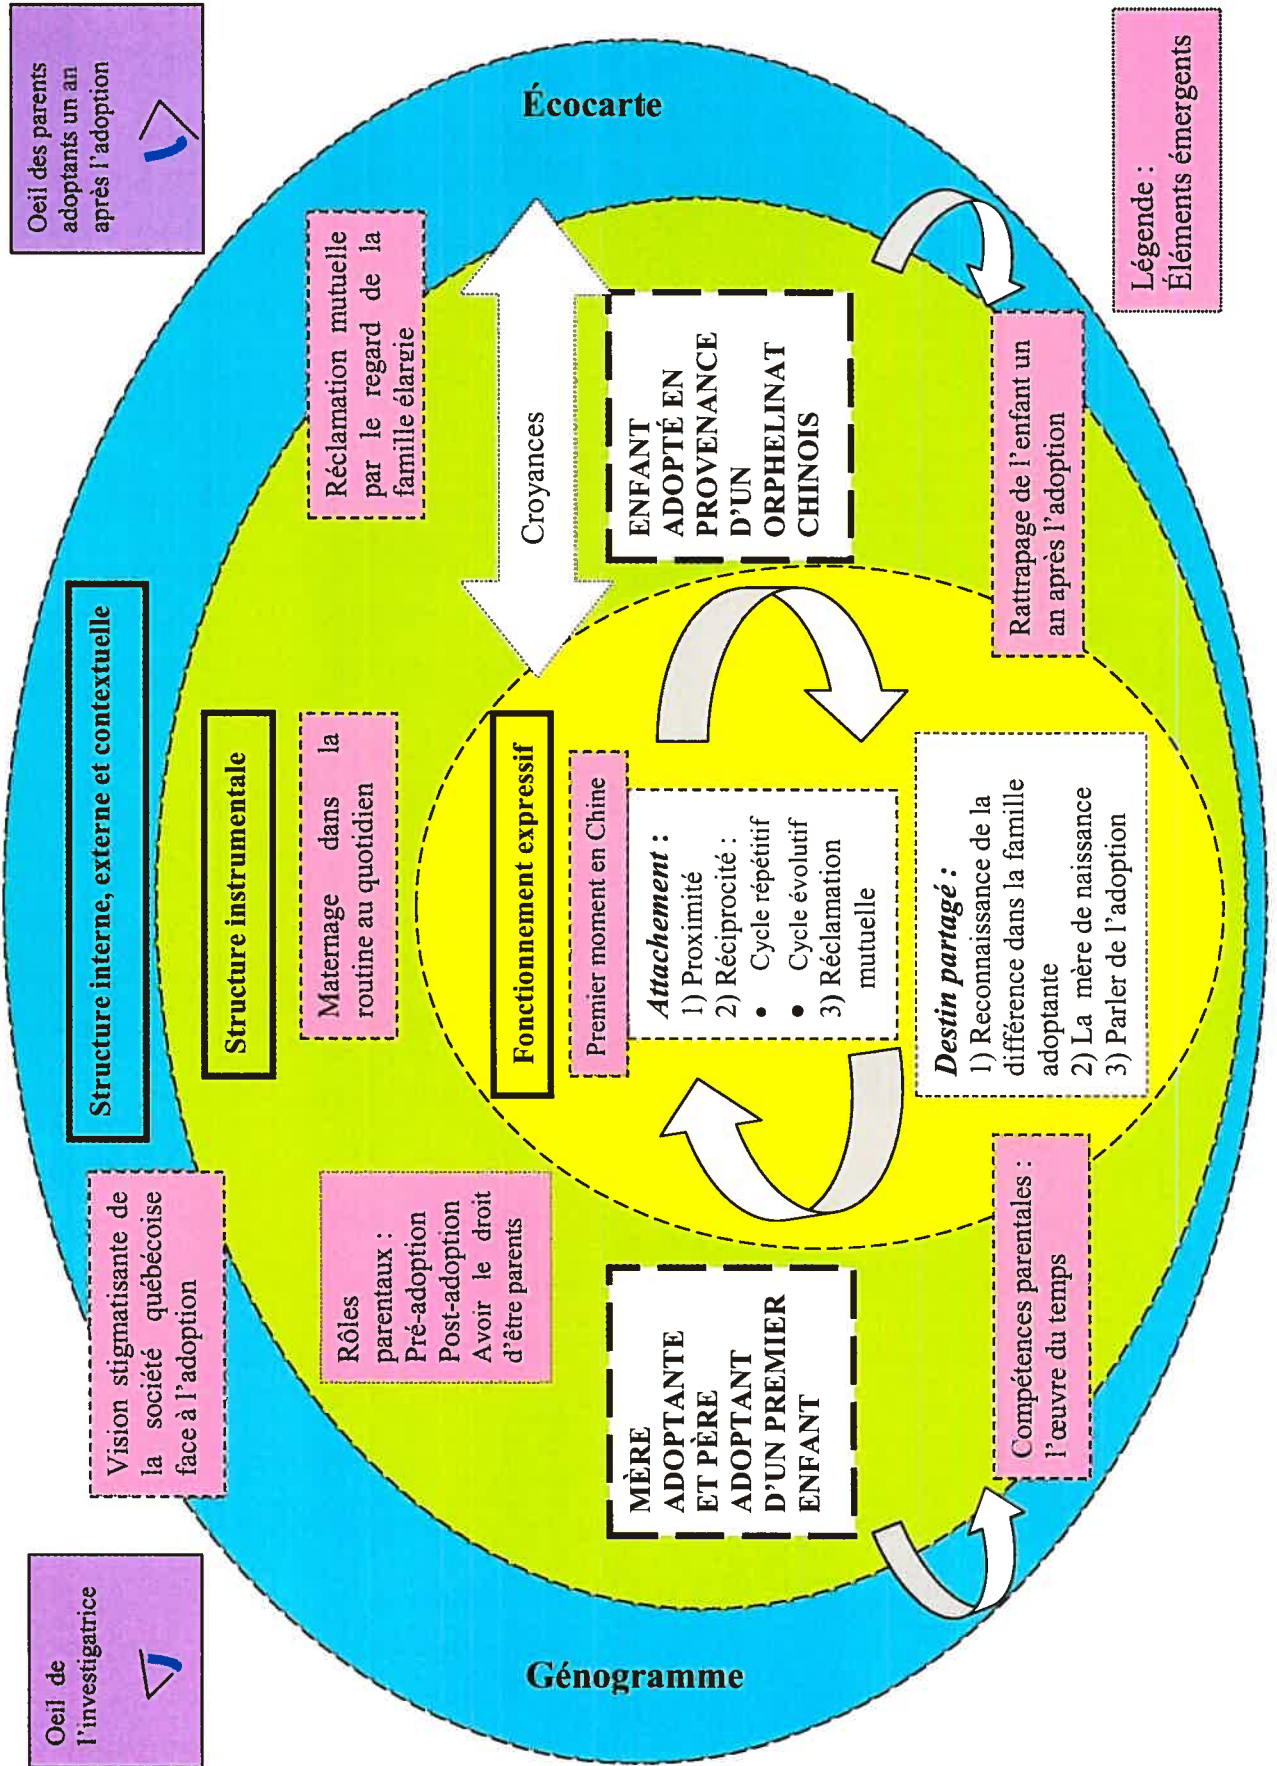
Oeil des parents adoptants un an après l'adoption

Écocarte

Légende : Éléments émergents

Réclamation mutuelle par le regard de la famille élargie

Croyances

ENFANT ADOPTÉ EN PROVENANCE D'UN ORPHELINAT CHINOIS

Rattrapage de l'enfant un an après l'adoption

Structure interne, externe et contextuelle

Structure instrumentale

Maternage dans la routine au quotidien

Fonctionnement expressif

Premier moment en Chine

Attachement :
1) Proximité
2) Réciprocité :
• Cycle répétitif
• Cycle évolutif
3) Réclamation mutuelle

Destin partagé :
1) Reconnaissance de la différence dans la famille adoptante
2) La mère de naissance
3) Parler de l'adoption

Vision stigmatisante de la société québécoise face à l'adoption

Rôles parentaux :
Pré-adoption
Post-adoption
Avoir le droit d'être parents

MÈRE ADOPTANTE ET PÈRE ADOPTANT D'UN PREMIER ENFANT

Compétences parentales : l'œuvre du temps

Oeil de l'investigatrice

Génogramme